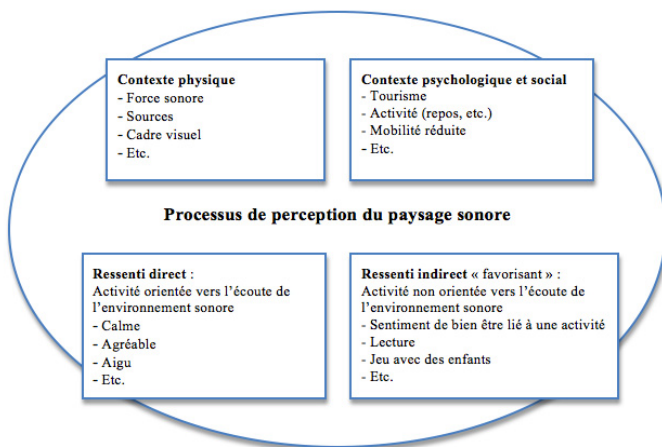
Contexte physique
- Force sonore
- Sources
- Cadre visuel
- Etc.

Contexte psychologique et social
- Tourisme
- Activité (repos, etc.)
- Mobilité réduite
- Etc.

Processus de perception du paysage sonore

Ressenti direct :
Activité orientée vers l'écoute de l'environnement sonore
- Calme
- Agréable
- Aigu
- Etc.

Ressenti indirect « favorisant » :
Activité non orientée vers l'écoute de l'environnement sonore
- Sentiment de bien être lié à une activité
- Lecture
- Jeu avec des enfants
- Etc.